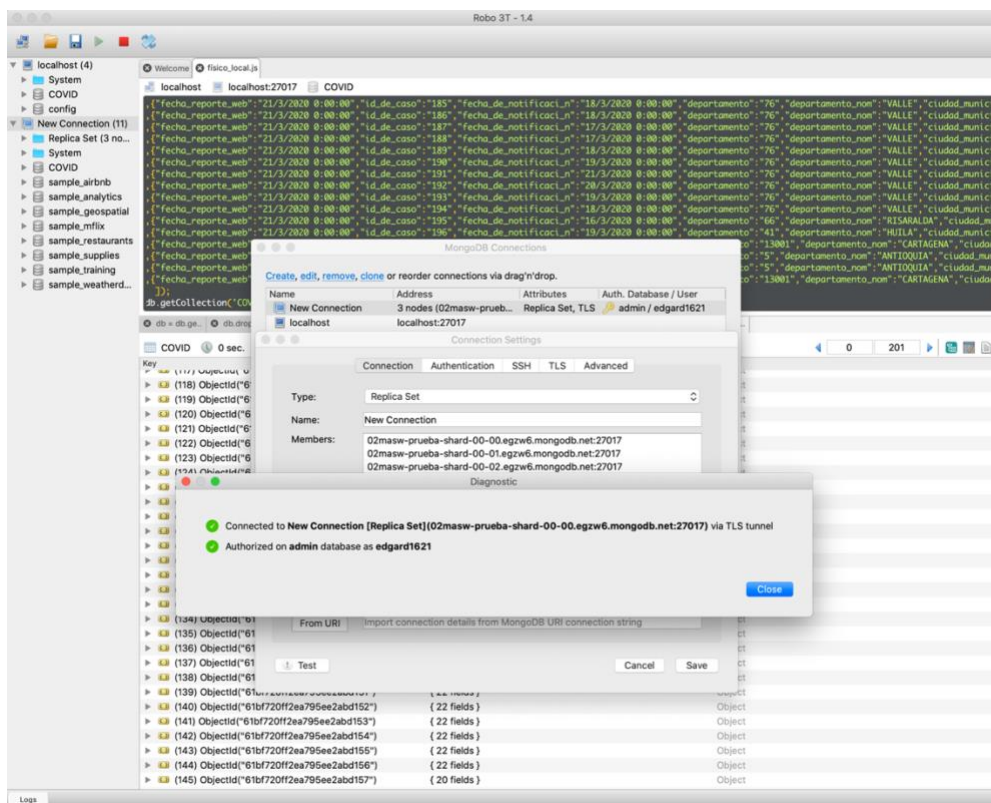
Robo 3T - 1.4

localhost (4)
System
COVID
config
New Connection (11)
Replica Set (3 no...
System
COVID
sample_airbnb
sample_analytics
sample_geospatial
sample_mflix
sample_restaurants
sample_supplies
sample_training
sample_weatherd...

Welcome
fisico_local.js

localhost
localhost:27017
COVID

,{"fecha_reporte_web":"21/3/2020 0:00:00","id_de_caso":"185","fecha_de_notificaci_n":"18/3/2020 0:00:00","departamento":"76","departamento_nom":"VALLE","ciudad_munic
,{"fecha_reporte_web":"21/3/2020 0:00:00","id_de_caso":"186","fecha_de_notificaci_n":"18/3/2020 0:00:00","departamento":"76","departamento_nom":"VALLE","ciudad_munic
,{"fecha_reporte_web":"21/3/2020 0:00:00","id_de_caso":"187","fecha_de_notificaci_n":"17/3/2020 0:00:00","departamento":"76","departamento_nom":"VALLE","ciudad_munic
,{"fecha_reporte_web":"21/3/2020 0:00:00","id_de_caso":"188","fecha_de_notificaci_n":"17/3/2020 0:00:00","departamento":"76","departamento_nom":"VALLE","ciudad_munic
,{"fecha_reporte_web":"21/3/2020 0:00:00","id_de_caso":"189","fecha_de_notificaci_n":"18/3/2020 0:00:00","departamento":"76","departamento_nom":"VALLE","ciudad_munic
,{"fecha_reporte_web":"21/3/2020 0:00:00","id_de_caso":"190","fecha_de_notificaci_n":"19/3/2020 0:00:00","departamento":"76","departamento_nom":"VALLE","ciudad_munic
,{"fecha_reporte_web":"21/3/2020 0:00:00","id_de_caso":"191","fecha_de_notificaci_n":"21/3/2020 0:00:00","departamento":"76","departamento_nom":"VALLE","ciudad_munic
,{"fecha_reporte_web":"21/3/2020 0:00:00","id_de_caso":"192","fecha_de_notificaci_n":"20/3/2020 0:00:00","departamento":"76","departamento_nom":"VALLE","ciudad_munic
,{"fecha_reporte_web":"21/3/2020 0:00:00","id_de_caso":"193","fecha_de_notificaci_n":"19/3/2020 0:00:00","departamento":"76","departamento_nom":"VALLE","ciudad_munic
,{"fecha_reporte_web":"21/3/2020 0:00:00","id_de_caso":"194","fecha_de_notificaci_n":"18/3/2020 0:00:00","departamento":"76","departamento_nom":"VALLE","ciudad_munic
,{"fecha_reporte_web":"21/3/2020 0:00:00","id_de_caso":"195","fecha_de_notificaci_n":"16/3/2020 0:00:00","departamento":"66","departamento_nom":"RISARALDA","ciudad_mu
,{"fecha_reporte_web":"21/3/2020 0:00:00","id_de_caso":"196","fecha_de_notificaci_n":"19/3/2020 0:00:00","departamento":"41","departamento_nom":"HUILA","ciudad_munic
,{"fecha_reporte_web" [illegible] o":"13001","departamento_nom":"CARTAGENA","ciuda
,{"fecha_reporte_web" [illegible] o":"5","departamento_nom":"ANTIOQUIA","ciudad_mu
,{"fecha_reporte_web" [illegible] o":"5","departamento_nom":"ANTIOQUIA","ciudad_mu
,{"fecha_reporte_web" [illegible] o":"13001","departamento_nom":"CARTAGENA","ciuda
]);
db.getCollection('COV

MongoDB Connections
Create, edit, remove, clone or reorder connections via drag'n'drop.

| Name | Address | Attributes | Auth. Database / User |
|---|---|---|---|
| New Connection | 3 nodes (02masw-prueb... | Replica Set, TLS | admin / edgard1621 |
| localhost | localhost:27017 | | |

db = db.ge..
db.drop

COVID 0 sec.
0
201

Connection Settings
Connection Authentication SSH TLS Advanced
Type: Replica Set
Name: New Connection
Members: 02masw-prueba-shard-00-00.egzw6.mongodb.net:27017
02masw-prueba-shard-00-01.egzw6.mongodb.net:27017
02masw-prueba-shard-00-02.egzw6.mongodb.net:27017

Diagnostic
Connected to New Connection [Replica Set](02masw-prueba-shard-00-00.egzw6.mongodb.net:27017) via TLS tunnel
Authorized on admin database as edgard1621
Close

From URI
Import connection details from MongoDB URI connection string
Test
Cancel
Save

Key
(117) ObjectId("6
(118) ObjectId("6
(119) ObjectId("6
(120) ObjectId("6
(121) ObjectId("6
(122) ObjectId("6
(123) ObjectId("6
(124) ObjectId("6
(134) ObjectId("61
(135) ObjectId("61
(136) ObjectId("61
(137) ObjectId("61
(138) ObjectId("61
(139) ObjectId("61bf720ff2ea795ee2abd151") { 22 fields } Object
(140) ObjectId("61bf720ff2ea795ee2abd152") { 22 fields } Object
(141) ObjectId("61bf720ff2ea795ee2abd153") { 22 fields } Object
(142) ObjectId("61bf720ff2ea795ee2abd154") { 22 fields } Object
(143) ObjectId("61bf720ff2ea795ee2abd155") { 22 fields } Object
(144) ObjectId("61bf720ff2ea795ee2abd156") { 22 fields } Object
(145) ObjectId("61bf720ff2ea795ee2abd157") { 20 fields } Object

Logs